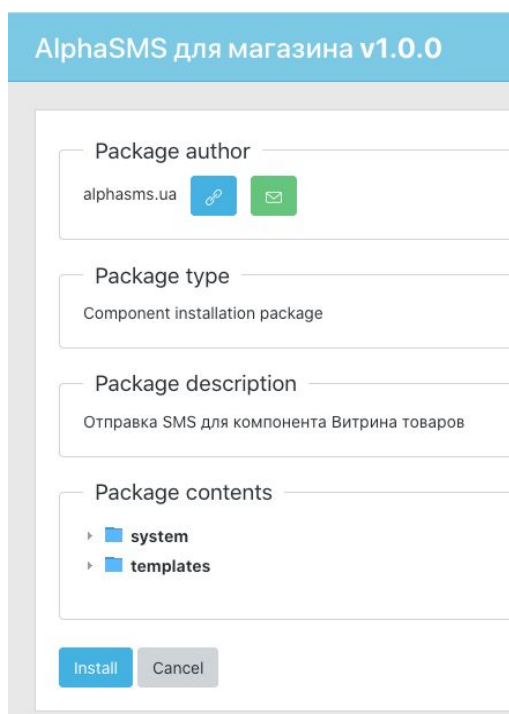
AlphaSMS для магазина v1.0.0

Package author

alphasms.ua

Package type

Component installation package

Package description

Отправка SMS для компонента Витрина товаров

Package contents

system

templates

Install Cancel